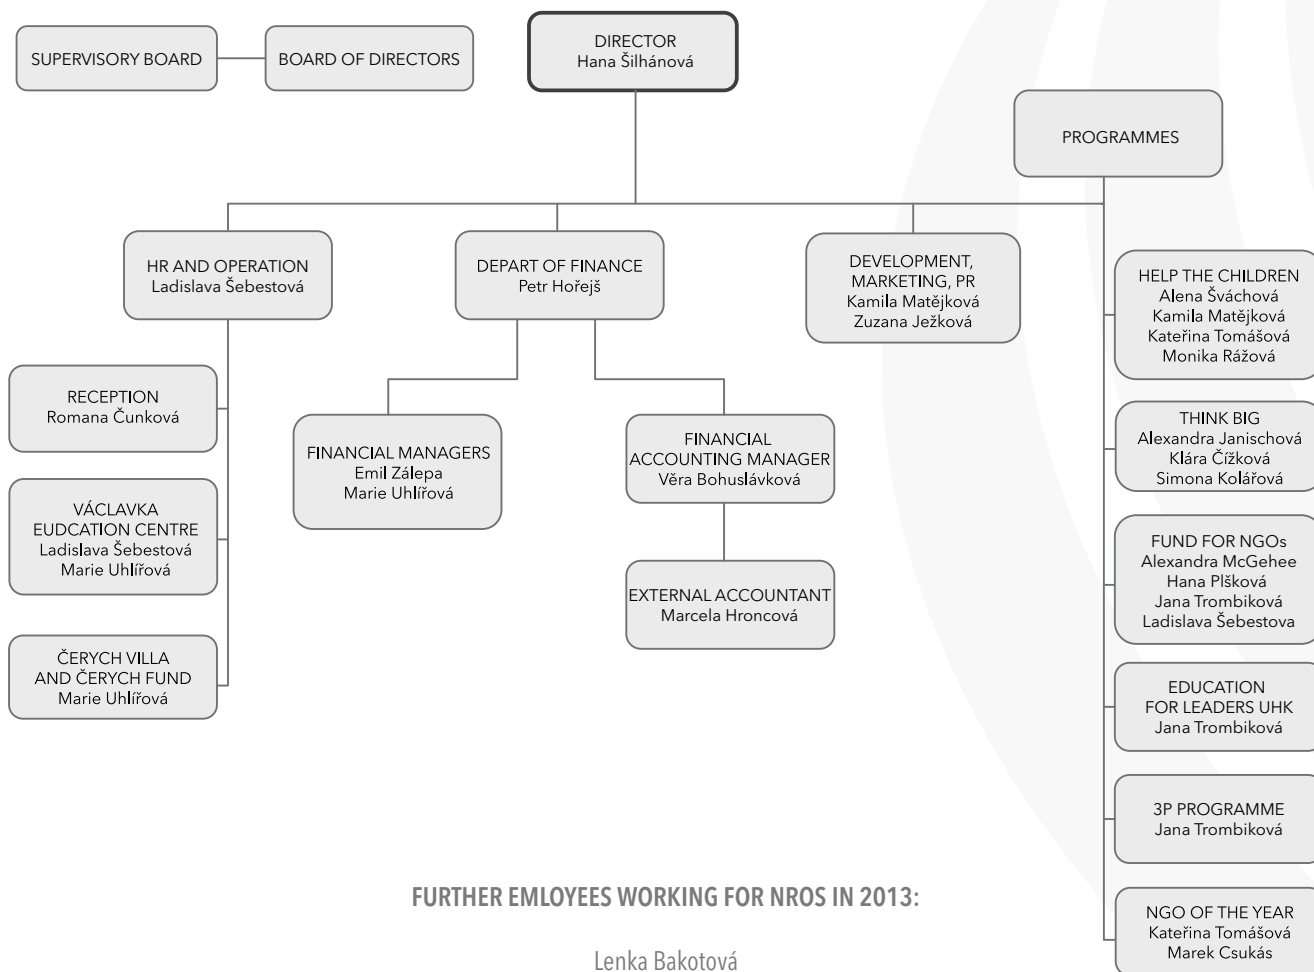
SUPERVISORY BOARD

BOARD OF DIRECTORS

DIRECTOR
Hana Šilhánová

PROGRAMMES

HR AND OPERATION
Ladislava Šebestová

DEPART OF FINANCE
Petr Hořejš

DEVELOPMENT, MARKETING, PR
Kamila Matějková
Zuzana Ježková

HELP THE CHILDREN
Alena Šváchová
Kamila Matějková
Kateřina Tomášová
Monika Rážová

RECEPTION
Romana Čunková

FINANCIAL MANAGERS
Emil Zálepa
Marie Uhlířová

FINANCIAL ACCOUNTING MANAGER
Věra Bohuslávková

THINK BIG
Alexandra Janischová
Klára Čížková
Simona Kolářová

VÁCLAVKA EUDCATION CENTRE
Ladislava Šebestová
Marie Uhlířová

EXTERNAL ACCOUNTANT
Marcela Hroncová

FUND FOR NGOs
Alexandra McGehee
Hana Plšková
Jana Trombiková
Ladislava Šebestova

ČERYCH VILLA AND ČERYCH FUND
Marie Uhlířová

EDUCATION FOR LEADERS UHK
Jana Trombiková

3P PROGRAMME
Jana Trombiková

FURTHER EMLOYEES WORKING FOR NROS IN 2013:

NGO OF THE YEAR
Kateřina Tomášová
Marek Csukás

Lenka Bakotová